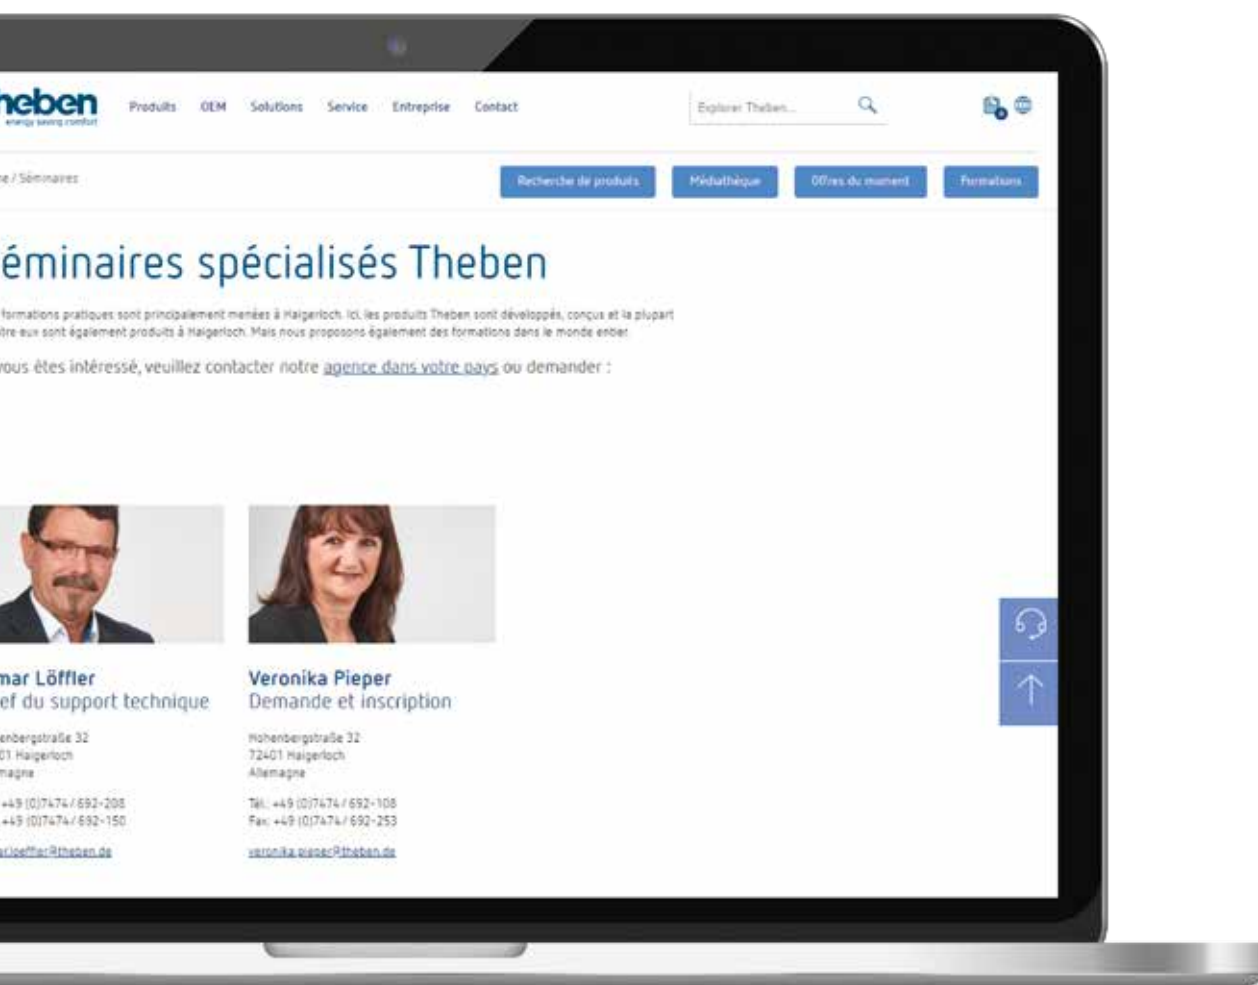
neben
energy saving comfort

Produits OEM Solutions Service Entreprise Contact

Explorer Theben...

e / Séminaires

Recherche de produits Médiathèque Offres du moment Formations

éminaires spécialisés Theben

formations pratiques sont principalement menées à Haigerloch. Ici, les produits Theben sont développés, conçus et la plupart tre eux sont également produits à Haigerloch. Mais nous proposons également des formations dans le monde entier.

vous êtes intéressé, veuillez contacter notre agence dans votre pays ou demander :

mar Löffler
ef du support technique

henbergstraße 32
01 Haigerloch
emagne

+49 (0)7474 / 692-208
+49 (0)7474 / 692-150

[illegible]loeffler@theben.de

Veronika Pieper
Demande et inscription

Hohenbergstraße 32
72401 Haigerloch
Allemagne

Tél.: +49 (0)7474 / 692-108
Fax: +49 (0)7474 / 692-253

veronika.pieper@theben.de